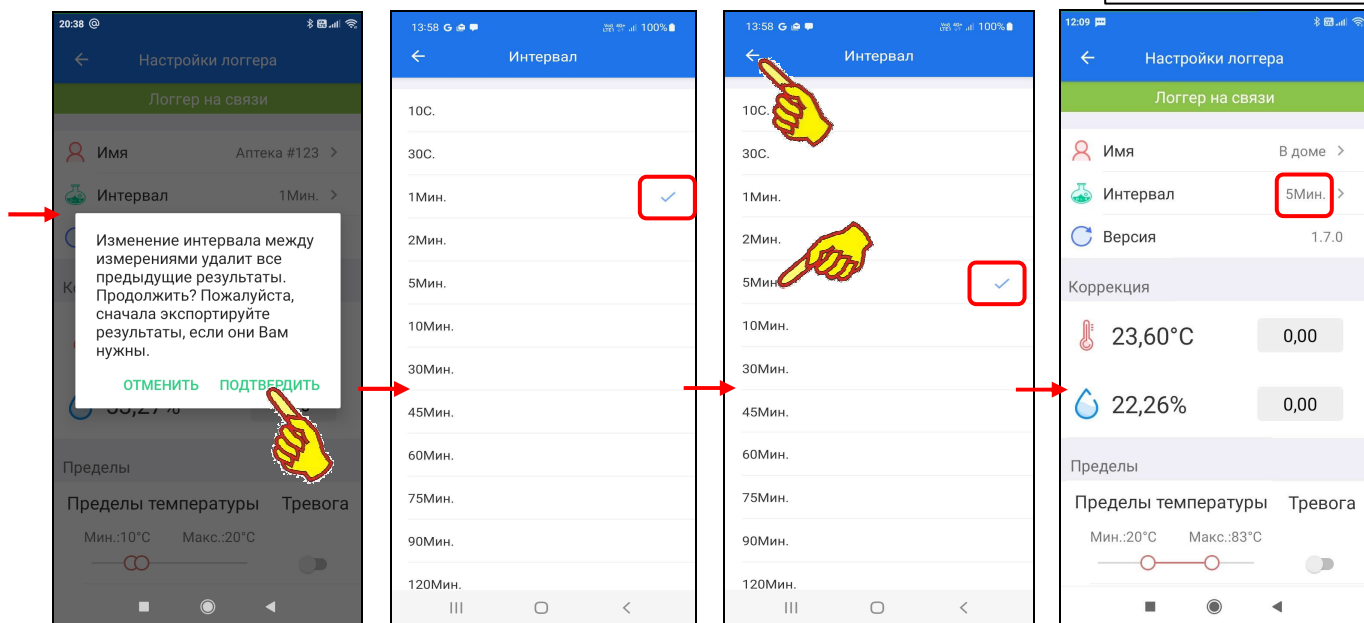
20:38

Настройки логгера

Логгер на связи

Имя Аптека #123

Интервал 1Мин.

Изменение интервала между измерениями удалит все предыдущие результаты. Продолжить? Пожалуйста, сначала экспортируйте результаты, если они Вам нужны.

ОТМЕНИТЬ ПОДТВЕРДИТЬ

Пределы

Пределы температуры Тревога

Мин.:10°C Макс.:20°C

13:58 100%

Интервал

10С.
30С.
1Мин.
2Мин.
5Мин.
10Мин.
30Мин.
45Мин.
60Мин.
75Мин.
90Мин.
120Мин.

13:58 100%

Интервал

10С.
30С.
1Мин.
2Мин.
5Мин.
10Мин.
30Мин.
45Мин.
60Мин.
75Мин.
90Мин.
120Мин.

12:09

Настройки логгера

Логгер на связи

Имя В доме

Интервал 5Мин.

Версия 1.7.0

Коррекция

23,60°C 0,00

22,26% 0,00

Пределы

Пределы температуры Тревога

Мин.:20°C Макс.:83°C